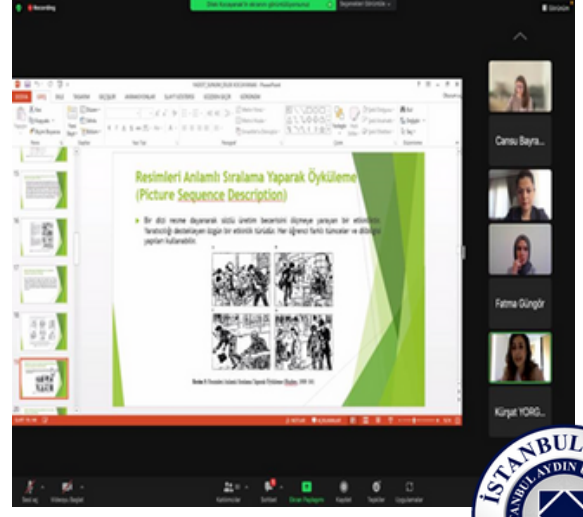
Recording

Resimleri Anlamlı Sıralama Yaparak Öyküleme (Picture Sequence Description)

Bir dizi resme dayanarak sözlü üretim becerisini ölçmeye yarayan bir etkinliktir. Yaratıcılığı destekleyen özgün bir etkinlik türüdür. Her öğrenci farklı tümceler ve dilbilgisi yapıları kullanabilir.

Cansu Bayra...

Fatma Güngör

Kürşat YORG...

İSTANBUL AYDIN